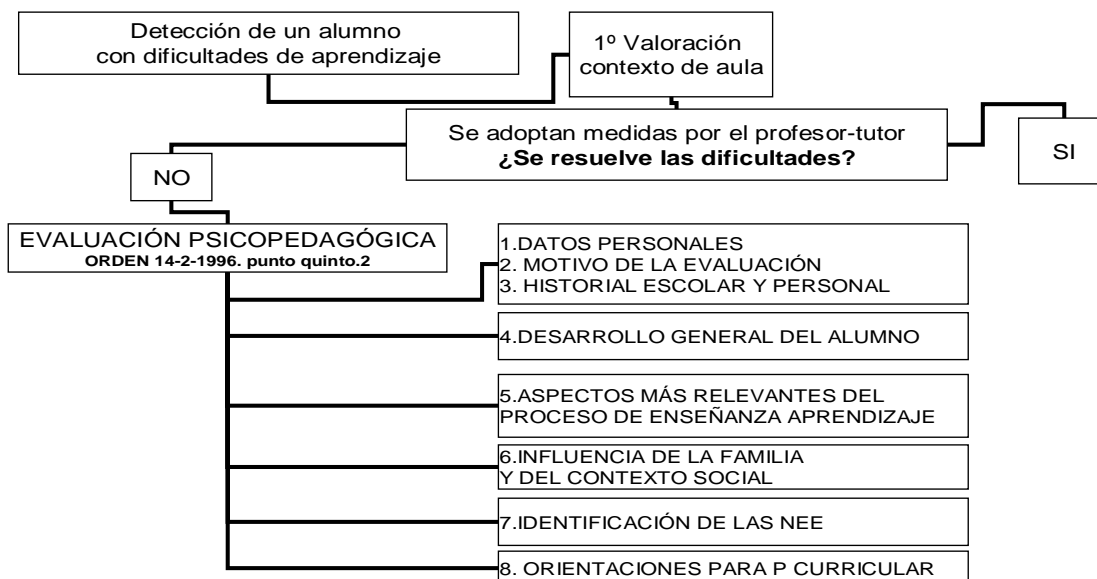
Detección de un alumno con dificultades de aprendizaje

1º Valoración contexto de aula

Se adoptan medidas por el profesor-tutor
**¿Se resuelve las dificultades?**

SI

NO

EVALUACIÓN PSICOPEDAGÓGICA
ORDEN 14-2-1996. punto quinto.2

1.DATOS PERSONALES
2. MOTIVO DE LA EVALUACIÓN
3. HISTORIAL ESCOLAR Y PERSONAL

4.DESARROLLO GENERAL DEL ALUMNO

5.ASPECTOS MÁS RELEVANTES DEL PROCESO DE ENSEÑANZA APRENDIZAJE

6.INFLUENCIA DE LA FAMILIA Y DEL CONTEXTO SOCIAL

7.IDENTIFICACIÓN DE LAS NEE

8. ORIENTACIONES PARA P CURRICULAR